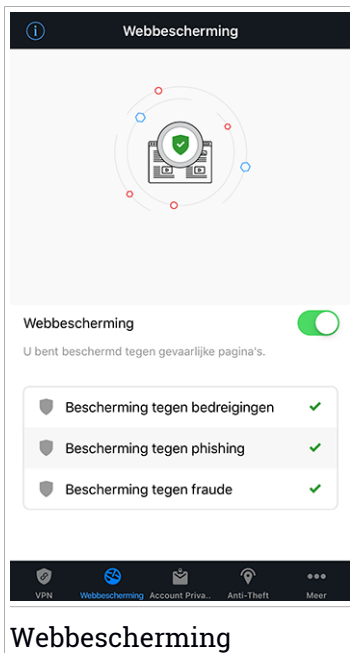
Webbescherming

Webbescherming

U bent beschermd tegen gevaarlijke pagina's.

Bescherming tegen bedreigingen

Bescherming tegen phishing

Bescherming tegen fraude

VPN Webbescherming Account Priva.. Anti-Theft Meer

Webbescherming